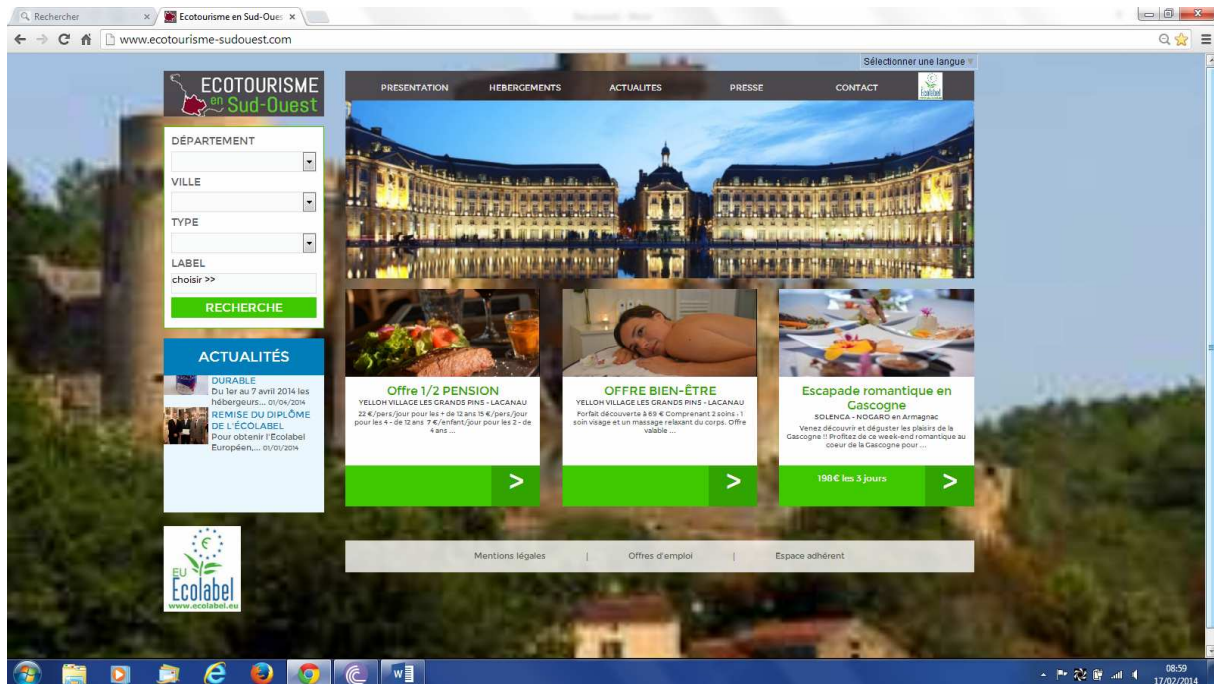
Rechercher
Ecotourisme en Sud-Oues
www.ecotourisme-sudouest.com

Sélectionner une langue

ECOTOURISME en Sud-Ouest

PRESENTATION HEBERGEMENTS ACTUALITES PRESSE CONTACT

DÉPARTEMENT
VILLE
TYPE
LABEL
choisir >>
RECHERCHE

ACTUALITÉS
DURABLE
Du 1er au 7 avril 2014 les hébergeurs... 01/04/2014
REMISE DU DIPLÔME DE L'ÉCOLABEL
Pour obtenir l'Ecolabel Européen,... 01/01/2014

Offre 1/2 PENSION
YELLOH VILLAGE LES GRANDS PINS - LACANAU
22 €/pers/jour pour les + de 12 ans 15 €/pers/jour pour les 4 - de 12 ans 7 €/enfant/jour pour les 2 - de 4 ans ...
>

OFFRE BIEN-ÊTRE
YELLOH VILLAGE LES GRANDS PINS - LACANAU
Forfait découverte à 69 € Comprenant 2 soins : 1 soin visage et un massage relaxant du corps. Offre valable ...
>

Escapade romantique en Gascogne
SOLENCA - NOGARO en Armagnac
Venez découvrir et déguster les plaisirs de la Gascogne !! Profitez de ce week-end romantique au coeur de la Gascogne pour ...
198€ les 3 jours
>

EU Ecolabel
www.ecolabel.eu

Mentions légales | Offres d'emploi | Espace adhérent

08:59
17/02/2014